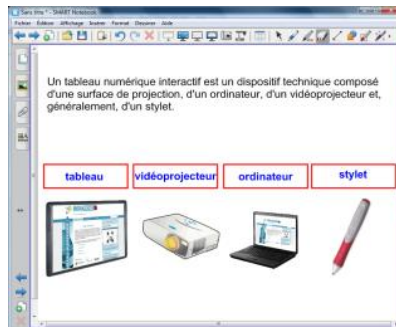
Sans titre * - SMART Notebook

Fichier Édition Affichage Insérer Format Dessiner Aide

Un tableau numérique interactif est un dispositif technique composé d'une surface de projection, d'un ordinateur, d'un vidéoprojecteur et, généralement, d'un stylet.

tableau

vidéoprojecteur

ordinateur

stylet